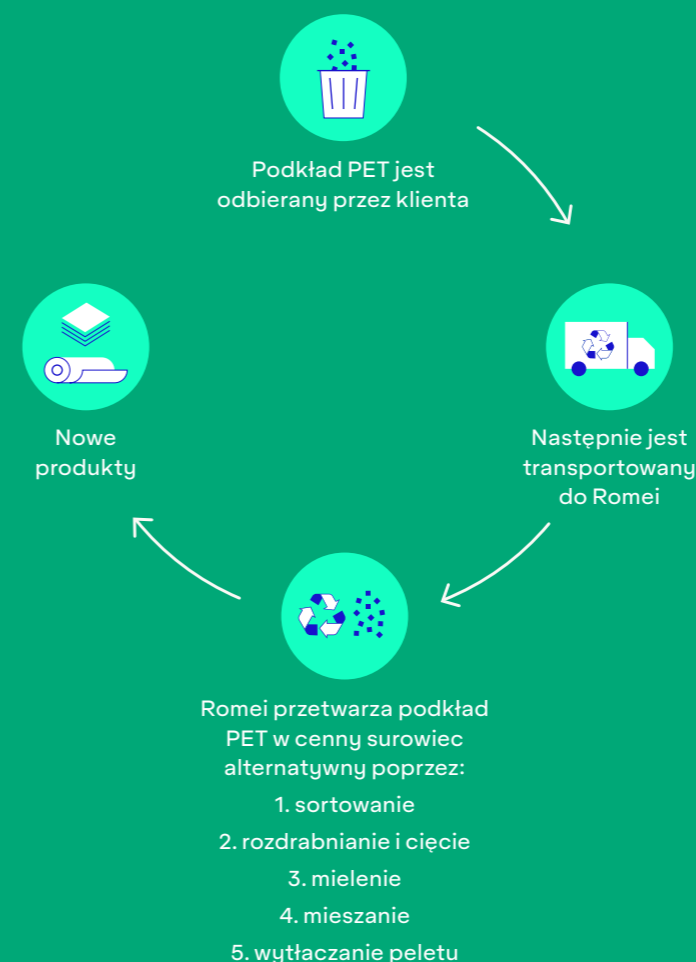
Podkład PET jest odbierany przez klienta

Następnie jest transportowany do Romei

Nowe produkty

Romei przetwarza podkład PET w cenny surowiec alternatywny poprzez:

1. sortowanie

2. rozdrabnianie i cięcie

3. mielenie

4. mieszanie

5. wytłaczanie peletu